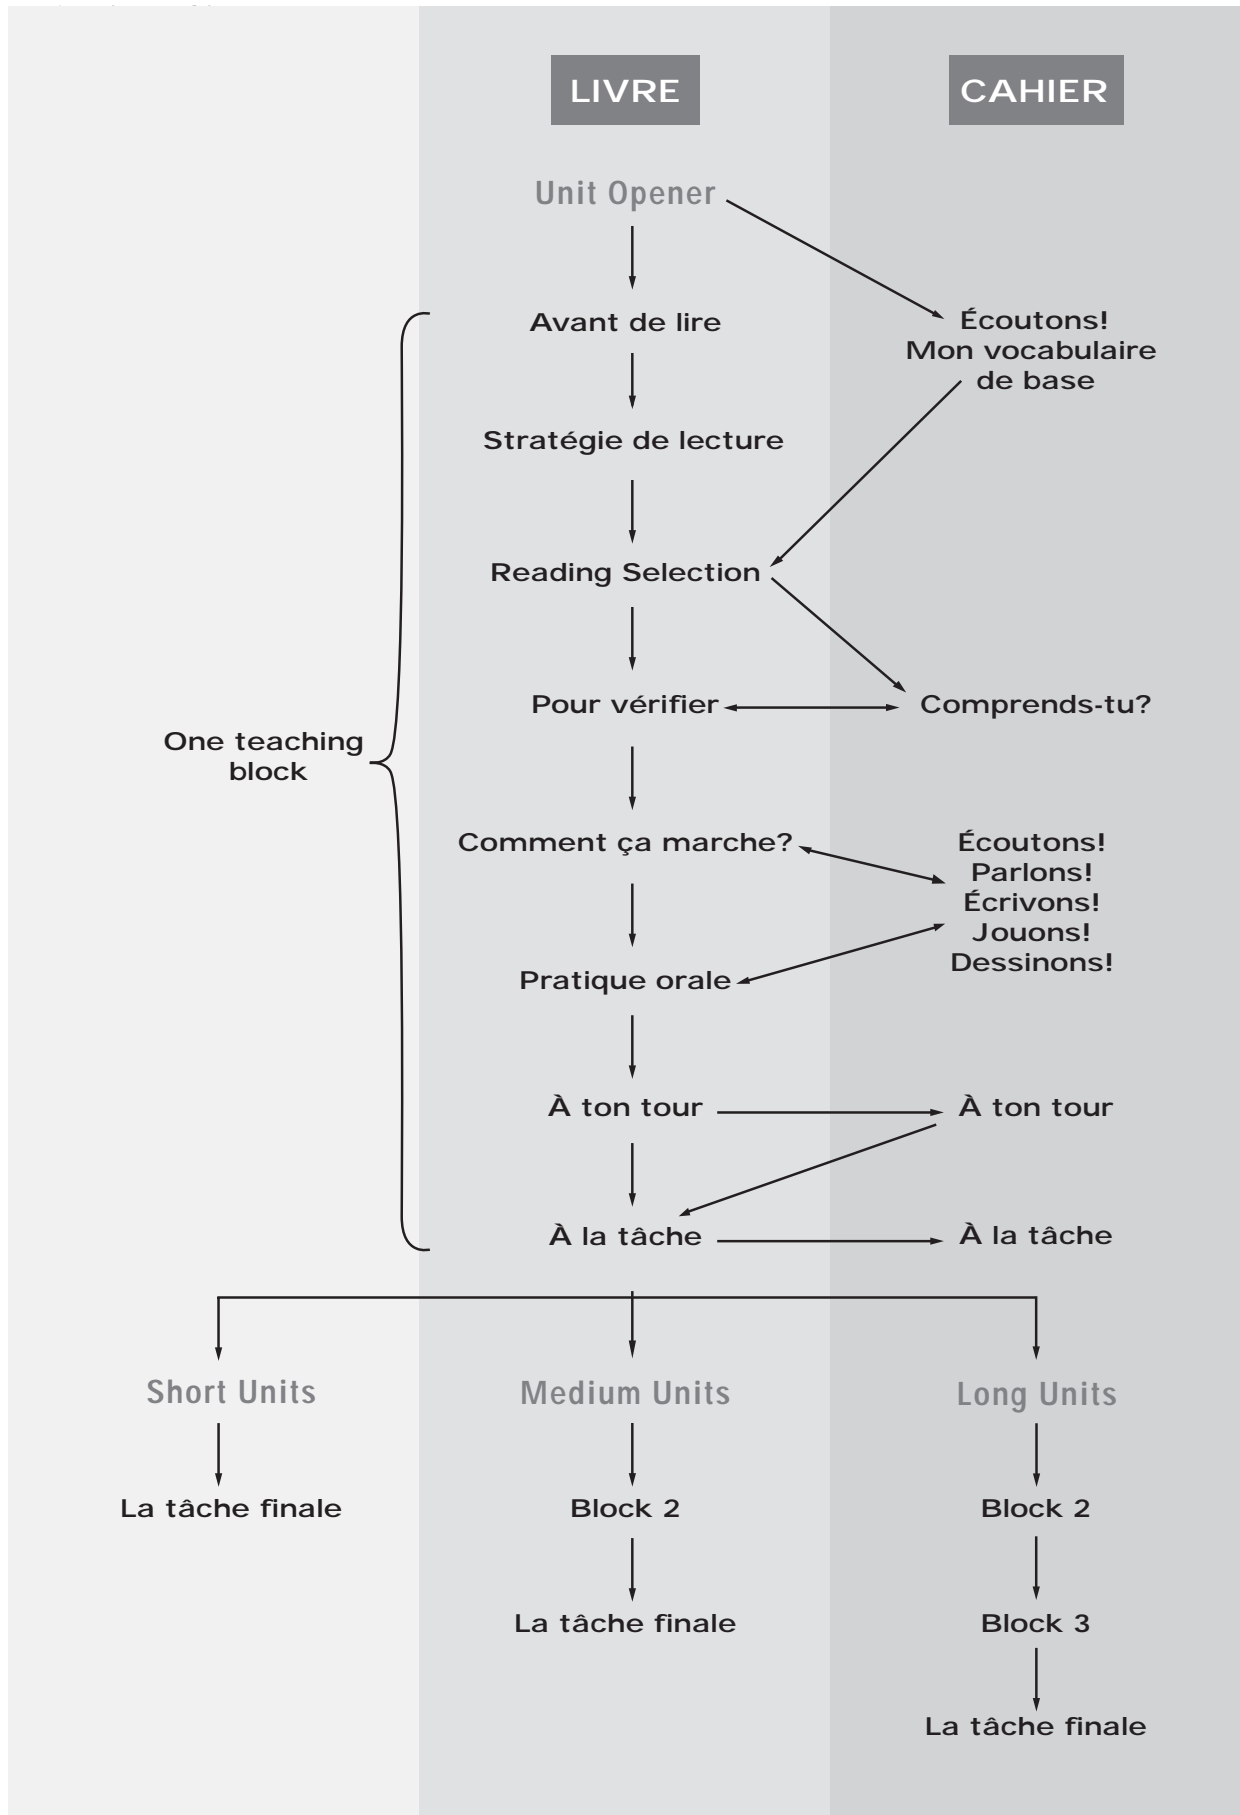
LIVRE

CAHIER

Unit Opener

Avant de lire

Écoutons!
Mon vocabulaire de base

Stratégie de lecture

Reading Selection

Pour vérifier

Comprends-tu?

One teaching block

Comment ça marche?

Écoutons!
Parlons!
Écrivons!
Jouons!
Dessinons!

Pratique orale

À ton tour

À ton tour

À la tâche

À la tâche

Short Units

Medium Units

Long Units

La tâche finale

Block 2

Block 2

La tâche finale

Block 3

La tâche finale